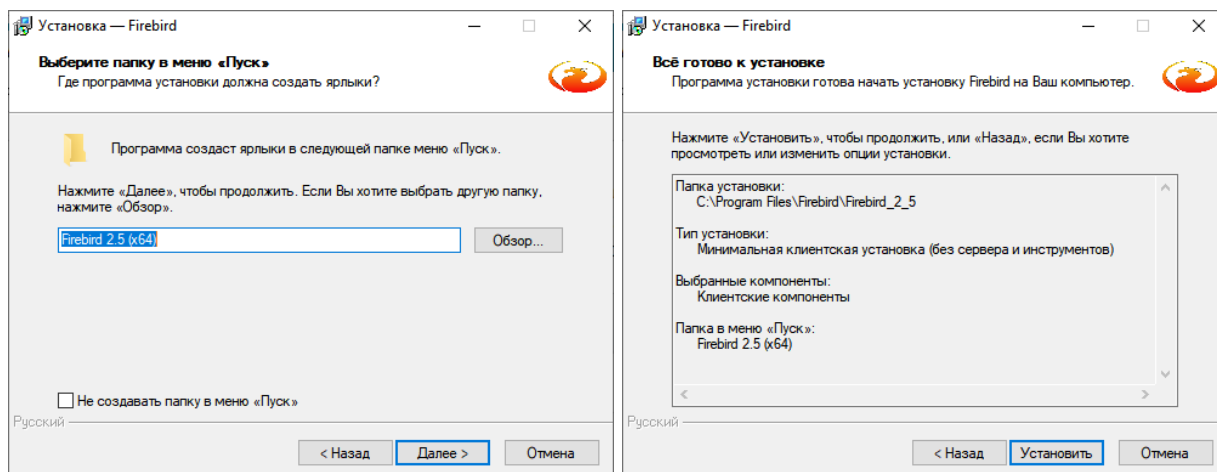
Установка — Firebird

Выберите папку в меню «Пуск»
Где программа установки должна создать ярлыки?

Программа создаст ярлыки в следующей папке меню «Пуск».

Нажмите «Далее», чтобы продолжить. Если Вы хотите выбрать другую папку, нажмите «Обзор».

Firebird 2.5 (x64)

Обзор...

Не создавать папку в меню «Пуск»

Русский

< Назад

Далее >

Отмена

Установка — Firebird

Всё готово к установке
Программа установки готова начать установку Firebird на Ваш компьютер.

Нажмите «Установить», чтобы продолжить, или «Назад», если Вы хотите просмотреть или изменить опции установки.

Папка установки:
C:\Program Files\Firebird\Firebird_2_5

Тип установки:
Минимальная клиентская установка (без сервера и инструментов)

Выбранные компоненты:
Клиентские компоненты

Папка в меню «Пуск»:
Firebird 2.5 (x64)

Русский

< Назад

Установить

Отмена